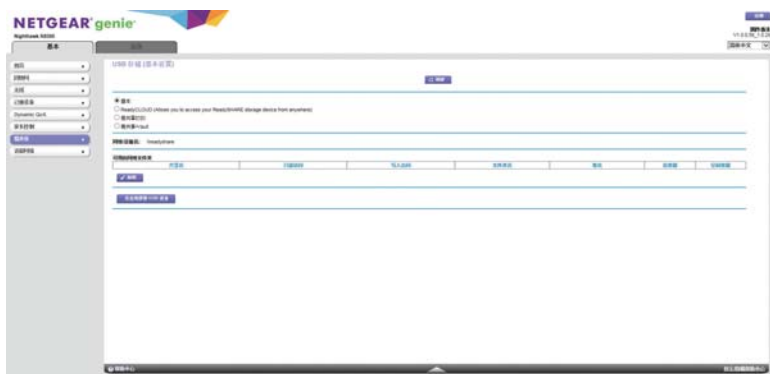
NETGEAR genie

Nighthawk X6S

基本

高级

注销

固件版本
V1.0.0.56_1.0.28

简体中文

首页

因特网

无线

已连接设备

Dynamic QoS

家长控制

ReadySHARE

访客网络

USB 存储 (基本设置)

应用

◉ 基本

○ ReadyCLOUD (Allows you to access your ReadySHARE storage device from anywhere)

○ 备份打印

○ 备份Vault

网络设备名: readyshare

可用的网络文件夹

| 共享名 | 只读访问 | 写入访问 | 文件系统 | 卷名 | 总容量 | 可用容量 |
|---|---|---|---|---|---|---|

编辑

安全地删除 USB 设备

帮助中心

显示/隐藏帮助中心